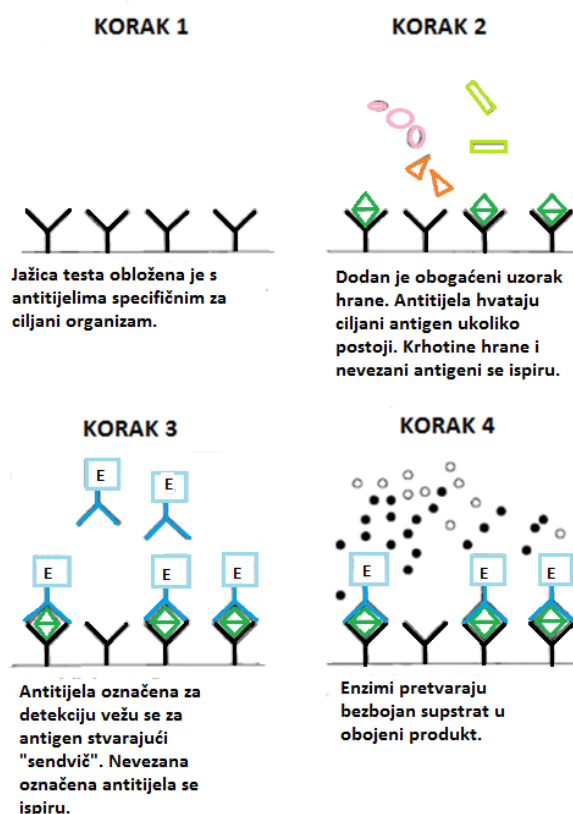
KORAK 1

Jažica testa obložena je s antitijelima specifičnim za ciljani organizam.

KORAK 2

Dodan je obogaćeni uzorak hrane. Antitijela hvataju ciljani antigen ukoliko postoji. Krhotine hrane i nevezani antigeni se ispiru.

KORAK 3

E
E
E
E
E

Antitijela označena za detekciju vežu se za antigen stvarajući "sendvič". Nevezana označena antitijela se ispiru.

KORAK 4

E
E
E

Enzimi pretvaraju bezbojan supstrat u obojeni produkt.